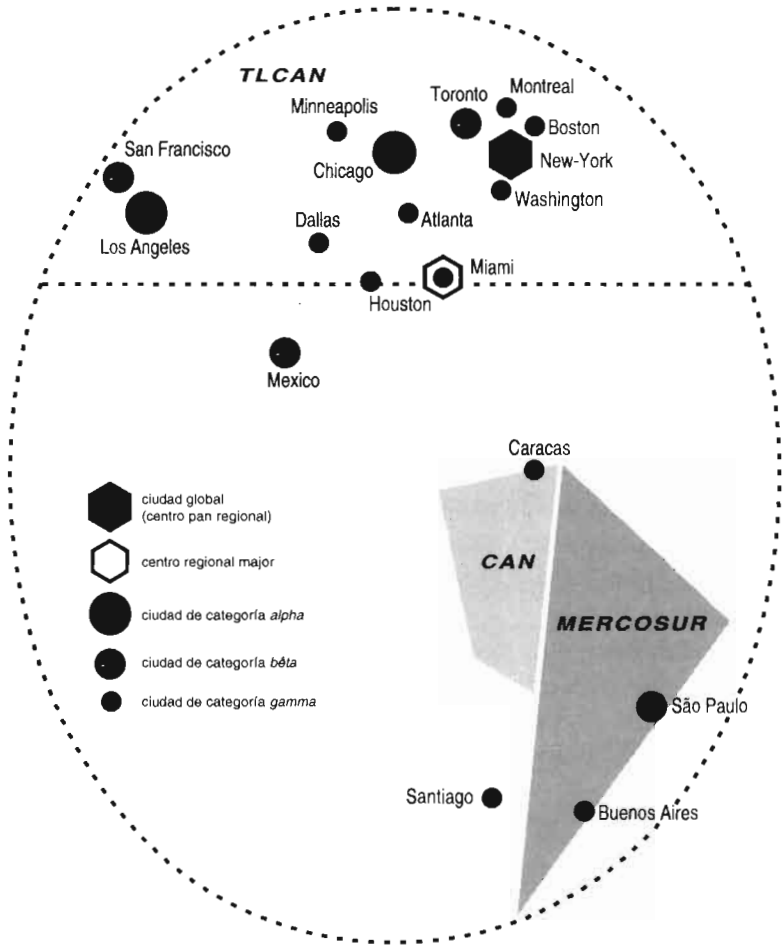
TLCAN

Montreal
Toronto
Minneapolis
Boston
San Francisco
New-York
Chicago
Washington
Atlanta
Dallas
Los Angeles
Miami
Houston
Mexico

Caracas

ciudad global (centro pan regional)
centro regional major
ciudad de categoría *alpha*
ciudad de categoría *bêta*
ciudad de categoría *gamma*

CAN
MERCOSUR

São Paulo
Santiago
Buenos Aires